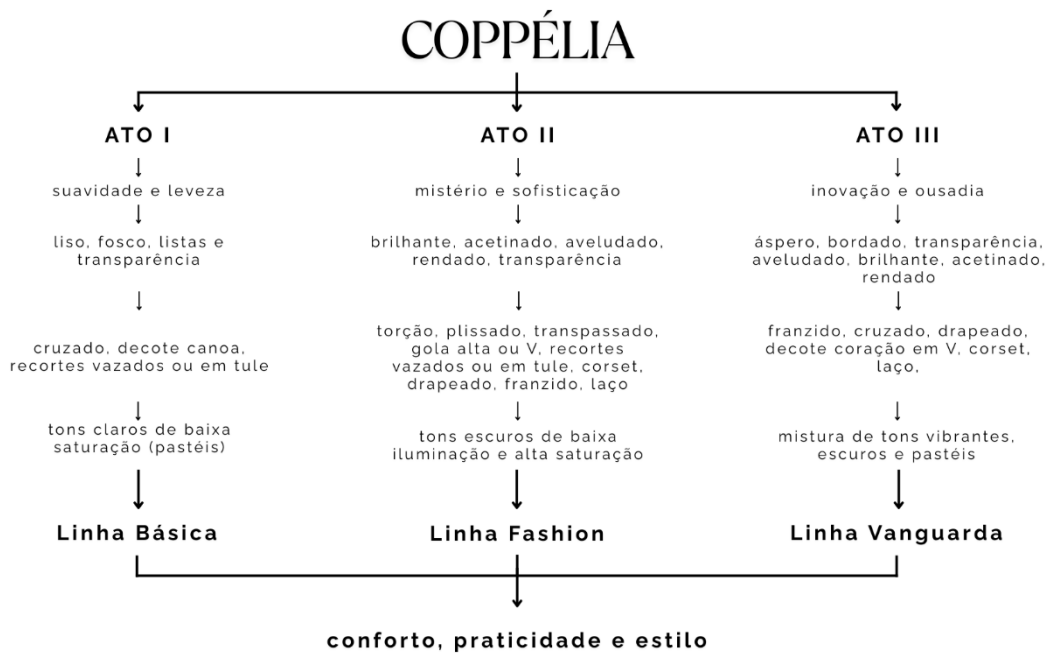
COPPÉLIA

ATO I

suavidade e leveza

liso, fosco, listas e transparência

cruzado, decote canoa, recortes vazados ou em tule

tons claros de baixa saturação (pastéis)

Linha Básica

ATO II

mistério e sofisticação

brilhante, acetinado, aveludado, rendado, transparência

torção, plissado, transpassado, gola alta ou V, recortes vazados ou em tule, corset, drapeado, franzido, laço

tons escuros de baixa iluminação e alta saturação

Linha Fashion

ATO III

inovação e ousadia

áspero, bordado, transparência, aveludado, brilhante, acetinado, rendado

franzido, cruzado, drapeado, decote coração em V, corset, laço,

mistura de tons vibrantes, escuros e pastéis

Linha Vanguarda

conforto, praticidade e estilo